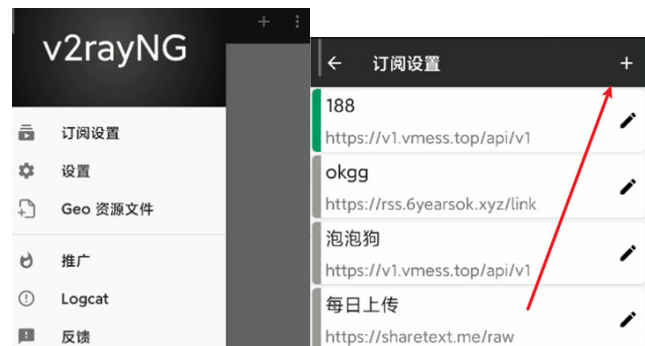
v2rayNG

订阅设置

设置

Geo 资源文件

推广

Logcat

反馈

订阅设置

188
https://v1.vmess.top/api/v1

okgg
https://rss.6yearsok.xyz/link

泡泡狗
https://v1.vmess.top/api/v1

每日上传
https://sharetext.me/raw